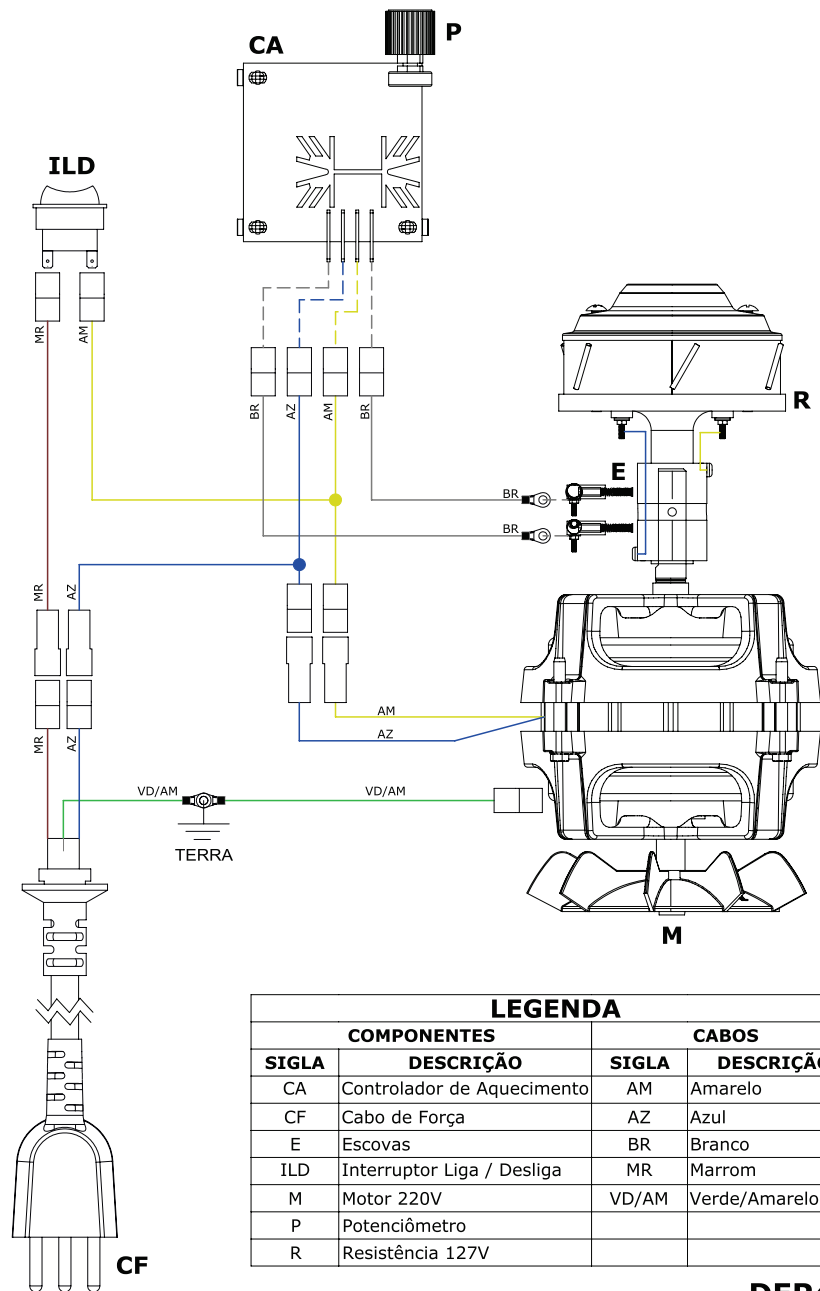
CA

P

ILD

MR

AM

BR

AZ

AM

BR

R

E

BR

BR

MR

AZ

MR

AZ

AM

AZ

VD/AM

VD/AM

TERRA

M

CF

LEGENDA

| COMPONENTES | | CABOS | |
|---|---|---|---|
| SIGLA | DESCRIÇÃO | SIGLA | DESCRIÇ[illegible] |
| CA | Controlador de Aquecimento | AM | Amarelo |
| CF | Cabo de Força | AZ | Azul |
| E | Escovas | BR | Branco |
| ILD | Interruptor Liga / Desliga | MR | Marrom |
| M | Motor 220V | VD/AM | Verde/Amarelo |
| P | Potenciômetro | | |
| R | Resistência 127V | | |

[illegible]